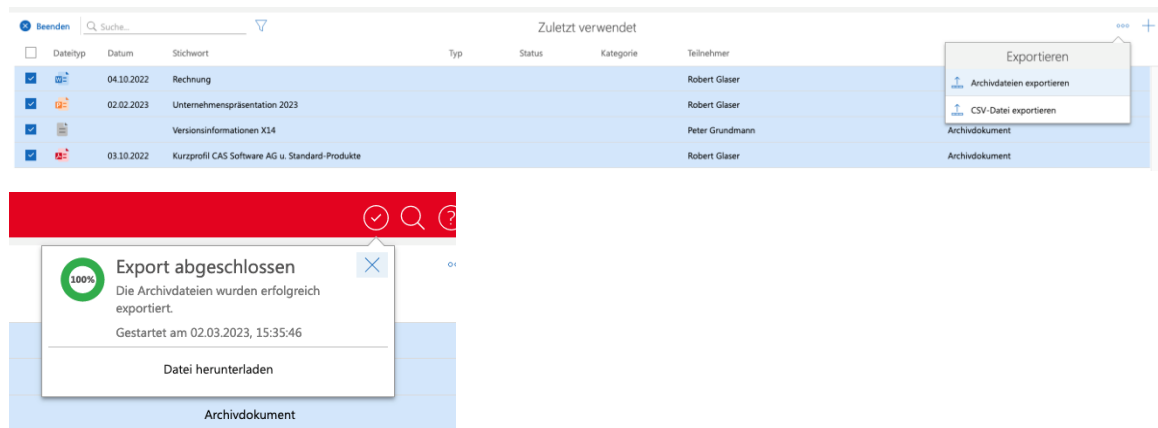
Beenden Suche...

Zuletzt verwendet

| | Dateityp | Datum | Stichwort | Typ | Status | Kategorie | Teilnehmer | |
|---|---|---|---|---|---|---|---|---|
| | | 04.10.2022 | Rechnung | | | | Robert Glaser | |
| | | 02.02.2023 | Unternehmenspräsentation 2023 | | | | Robert Glaser | |
| | | | Versionsinformationen X14 | | | | Peter Grundmann | Archivdokument |
| | | 03.10.2022 | Kurzprofil CAS Software AG u. Standard-Produkte | | | | Robert Glaser | Archivdokument |

Exportieren

Archivdateien exportieren

CSV-Datei exportieren

100%

Export abgeschlossen

Die Archivdateien wurden erfolgreich exportiert.

Gestartet am 02.03.2023, 15:35:46

Datei herunterladen

Archivdokument